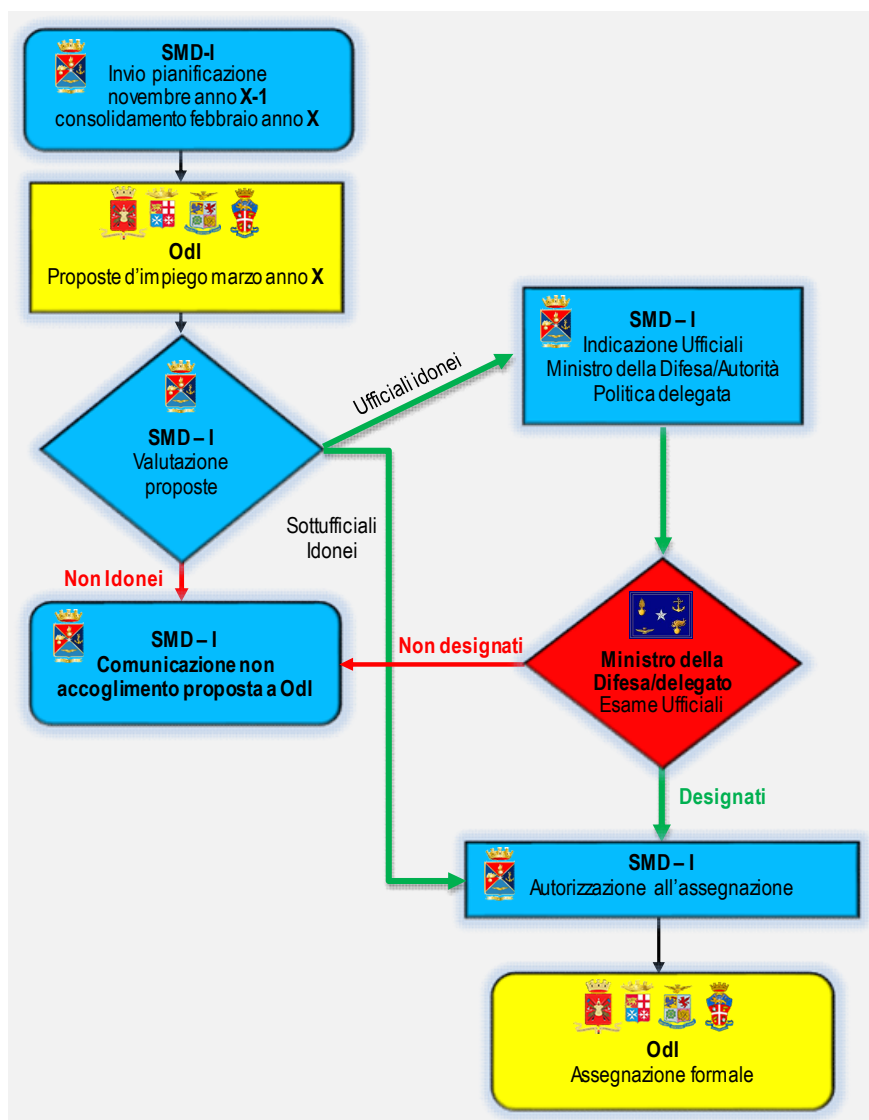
**SMD-I**
Invio pianificazione novembre anno **X-1** consolidamento febbraio anno **X**

**OdI**
Proposte d'impiego marzo anno **X**

**SMD – I**
Valutazione proposte

Ufficiali idonei

**SMD – I**
Indicazione Ufficiali Ministro della Difesa/Autorità Politica delegata

Sottufficiali Idonei

**Non Idonei**

**SMD – I**
**Comunicazione non accoglimento proposta a OdI**

**Non designati**

**Ministro della Difesa/delegato**
Esame Ufficiali

**Designati**

**SMD – I**
Autorizzazione all'assegnazione

**OdI**
Assegnazione formale